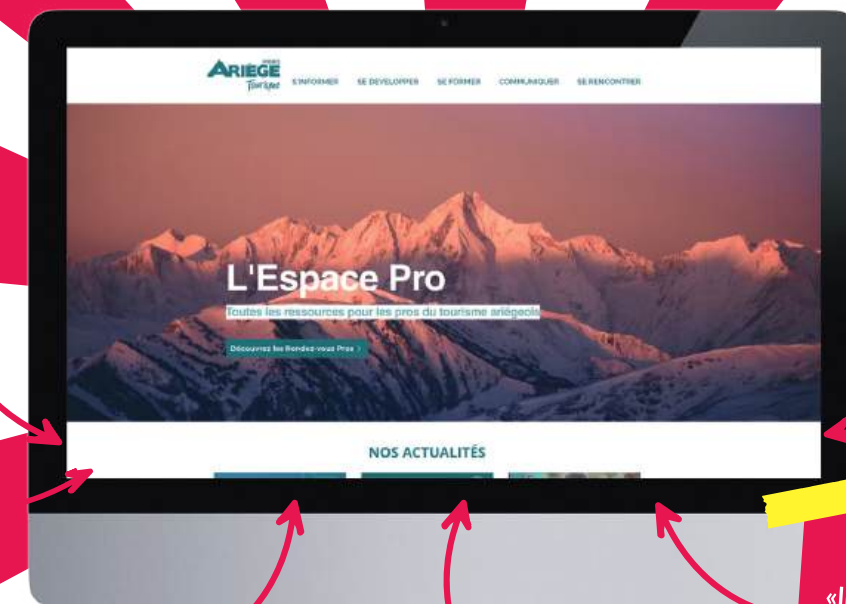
PRO ARIEGE Tourisme

S'INFORMER SE DEVELOPPER SE FORMER COMMUNIQUER SE RENCONTRER

L'Espace Pro

Toutes les ressources pour les pros du tourisme ariégeois

Découvrez les Rendez-vous Pros >

NOS ACTUALITÉS

«l